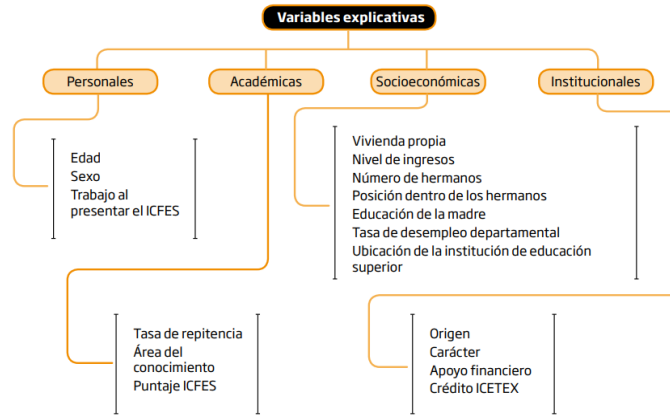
Variables explicativas

Personales

Académicas

Socioeconómicas

Institucionales

Edad
Sexo
Trabajo al presentar el ICFES

Vivienda propia
Nivel de ingresos
Número de hermanos
Posición dentro de los hermanos
Educación de la madre
Tasa de desempleo departamental
Ubicación de la institución de educación superior

Tasa de repitencia
Área del conocimiento
Puntaje ICFES

Origen
Carácter
Apoyo financiero
Crédito ICETEX